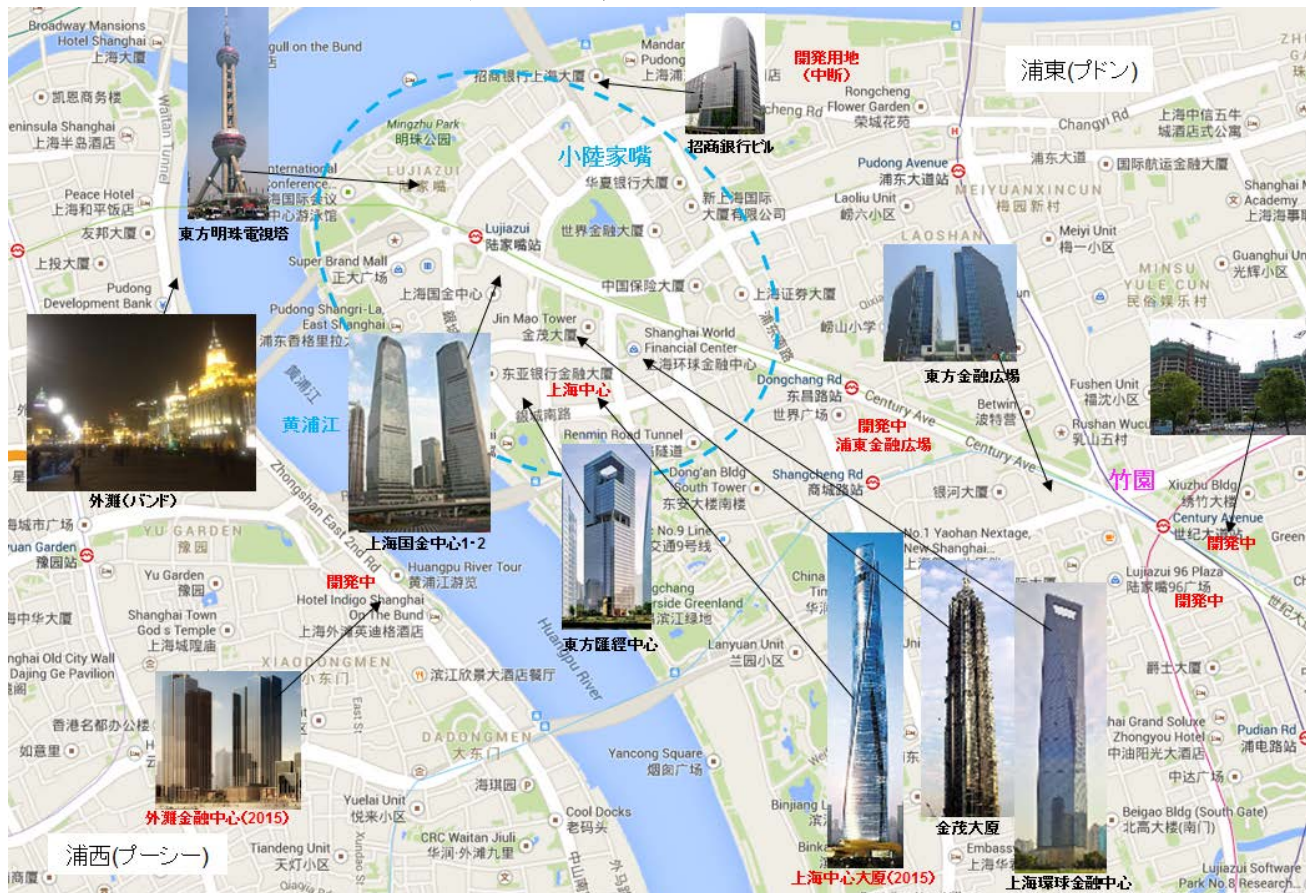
Broadway Mansions Hotel Shanghai
上海大厦
凯恩商务楼
Peninsula Shanghai
上海半岛酒店
Peace Hotel
上海和平饭店
友邦大厦
上投大厦
Pudong Development Bank
Waitan Tunnel
gull on the Bund
International Conference...
国际会议中心游泳馆
Mingzhu Park
明珠公园
LUJIAZUI
陆家嘴
东方明珠電視塔
Super Brand Mall
正大广场
Pudong Shangri-La, East Shanghai
浦东香格里拉
上海国金中心
Lujiazui
陆家嘴站
Jin Mao Tower
金茂大厦
东亚银行金融大厦
上海中心
银城南路
Renmin Road Tunnel
隧道
黄浦江
外灘(バンド)
上海国金中心1・2
YU GARDEN
豫园
Yu Garden
豫园
Yuan Garden
豫园站
海城市广场
星
Shanghai Town God s Temple
上海城隍庙
上海申华大厦
Old City Wall Dajing Ge Pavilion
香港名都办公楼
如意里
開発中
Hotel Indigo Shanghai On The Bund
上海外滩英迪格酒店
Huangpu River Tour
黄浦江游览
Zhongshan East 2nd Rd
XIAODONGMEN
小东门
East St
滨江欣景大酒店餐厅
DADONGMEN
大东门
海琪园
外灘金融中心(2015)
Yuelai Unit
悦来小区
CRC Waitan Jiuli
华润·外滩九里
Tiandeng Unit
天灯小区
Xundao St
Cool Docks
老码头
Yancong Square
烟囱广场
Huangpu River
東方匯經中心
Dong'an Bldg South Tower
东安大楼南楼
No.9 Line
交通9号线
Riverside Greenland
滨江绿地
Lanyuan Unit
兰园小区
Mandarin Pudong
招商银行上海大厦
上海浦
店
招商銀行ビル
開発用地
(中断)
Rongcheng Flower Garden
荣城花苑
cheng Rd
小陸家嘴
华夏银行大厦
新上海国际大厦有限公司
世界金融大厦
中国保险大厦
上海证券大厦
Shanghai World Financial Center
上海环球金融中心
Laoliu Unit
崂六小区
Pudong Avenue
浦东大道站
浦东大道
国际航运金融大厦
Changyi Rd
上海中信五牛城酒店式公寓
MEIYUANXINCUN
梅园新村
LAOSHAN
Meiyi Unit
梅一小区
Shanghai Academy
上海海事
Guanghui Unit
光辉小区
MINSU YULE CUN
民俗娱乐村
浦東(プドン)
崂山小学
東方金融広場
Dongchang Rd
东昌路站
世界广场
開発中
浦東金融広場
Century Ave
Betwin
波特营
Fushen Unit
福沈小区
Rushan Wucun
乳山五村
Shangcheng Rd
商城路站
银河大厦
竹園
Xiuzhu Bldg
绣竹大楼
Century Avenue
世纪大道
開発中
No.1 Yaohan Nextage, New Shanghai...
上海
China
Lujiazui 96 Plaza
陆家嘴96广场
開発中
爵士大厦
Grand Soluxe Zhongyou Hotel
中油阳光大酒店
Pudian Rd
浦电路站
中达广场
Beigao Bldg (South Gate)
北高大楼(南门)
Binjiang
上海中心大厦(2015)
金茂大厦
Embassy
上海华
上海環球金融中心
Lujiazui Software Park No.8 Research
世纪大道
浦西(プーシー)
中山